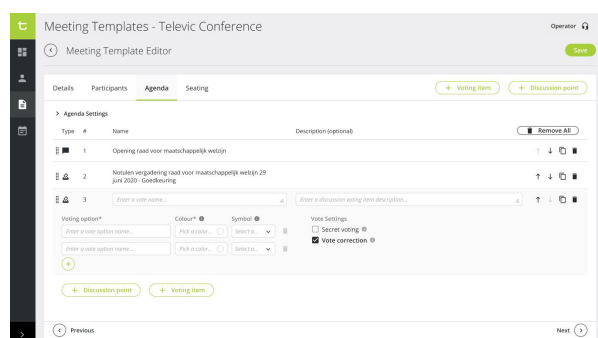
t

Meeting Templates - Televic Conference

Operator

Meeting Template Editor

Save

Details Participants Agenda Seating

+ Voting item

+ Discussion point

> Agenda Settings

Remove All

| Type | # | Name | Description (optional) |
|---|---|---|---|
| | 1 | Opening raad voor maatschappelijk welzijn | |
| | 2 | Notulen vergadering raad voor maatschappelijk welzijn 29 juni 2020 - Goedkeuring | |
| | 3 | Enter a vote name... | Enter a discussion voting item description... |

Voting option*

Colour*

Symbol

Vote Settings

Enter a vote option name...

Pick a color...

Select a...

Enter a vote option name...

Pick a color...

Select a...

Secret voting

Vote correction

+

+ Discussion point

+ Voting item

Previous

Next